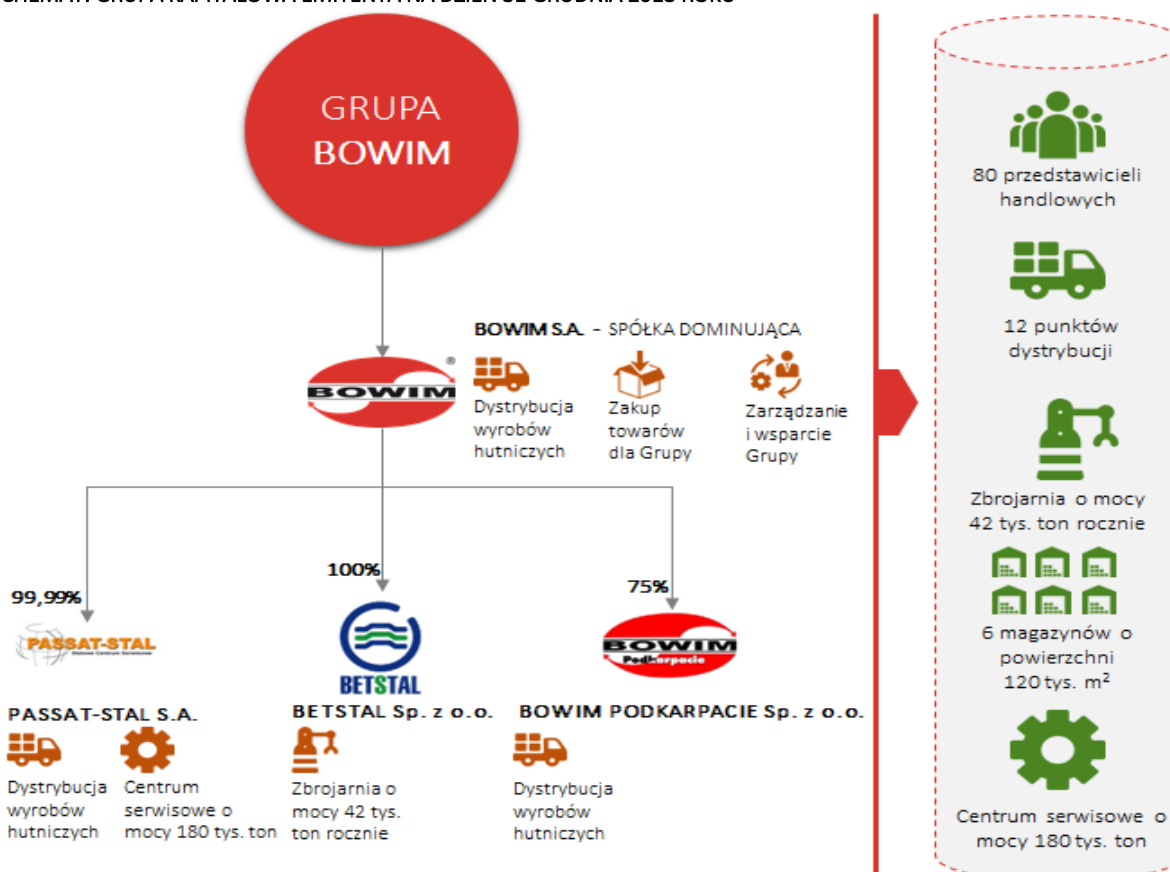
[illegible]

GRUPA BOWIM

BOWIM S.A. - SPÓŁKA DOMINUJĄCA

BOWIM

Dystrybucja wyrobów hutniczych

Zakup towarów dla Grupy

Zarządzanie i wsparcie Grupy

99,99%

100%

75%

PASSAT-STAL

BETSTAL

BOWIM Podkarpacie

PASSAT-STAL S.A.

Dystrybucja wyrobów hutniczych

Centrum serwisowe o mocy 180 tys. ton

BETSTAL Sp. z o.o.

Zbrojarnia o mocy 42 tys. ton rocznie

BOWIM PODKARPACIE Sp. z o.o.

Dystrybucja wyrobów hutniczych

80 przedstawicieli handlowych

12 punktów dystrybucji

Zbrojarnia o mocy 42 tys. ton rocznie

6 magazynów o powierzchni 120 tys. $m^2$

Centrum serwisowe o mocy 180 tys. ton